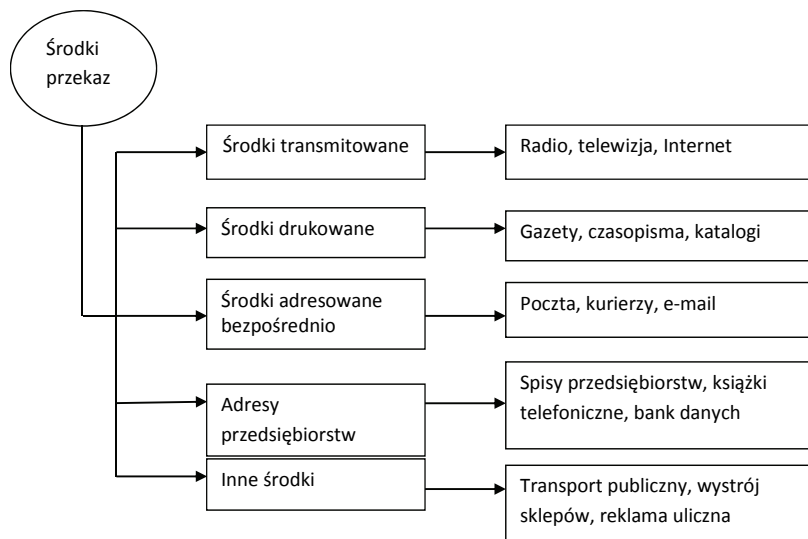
Środki przekaz

Środki transmitowane

Radio, telewizja, Internet

Środki drukowane

Gazety, czasopisma, katalogi

Środki adresowane bezpośrednio

Poczta, kurierzy, e-mail

Adresy przedsiębiorstw

Spisy przedsiębiorstw, książki telefoniczne, bank danych

Inne środki

Transport publiczny, wystrój sklepów, reklama uliczna